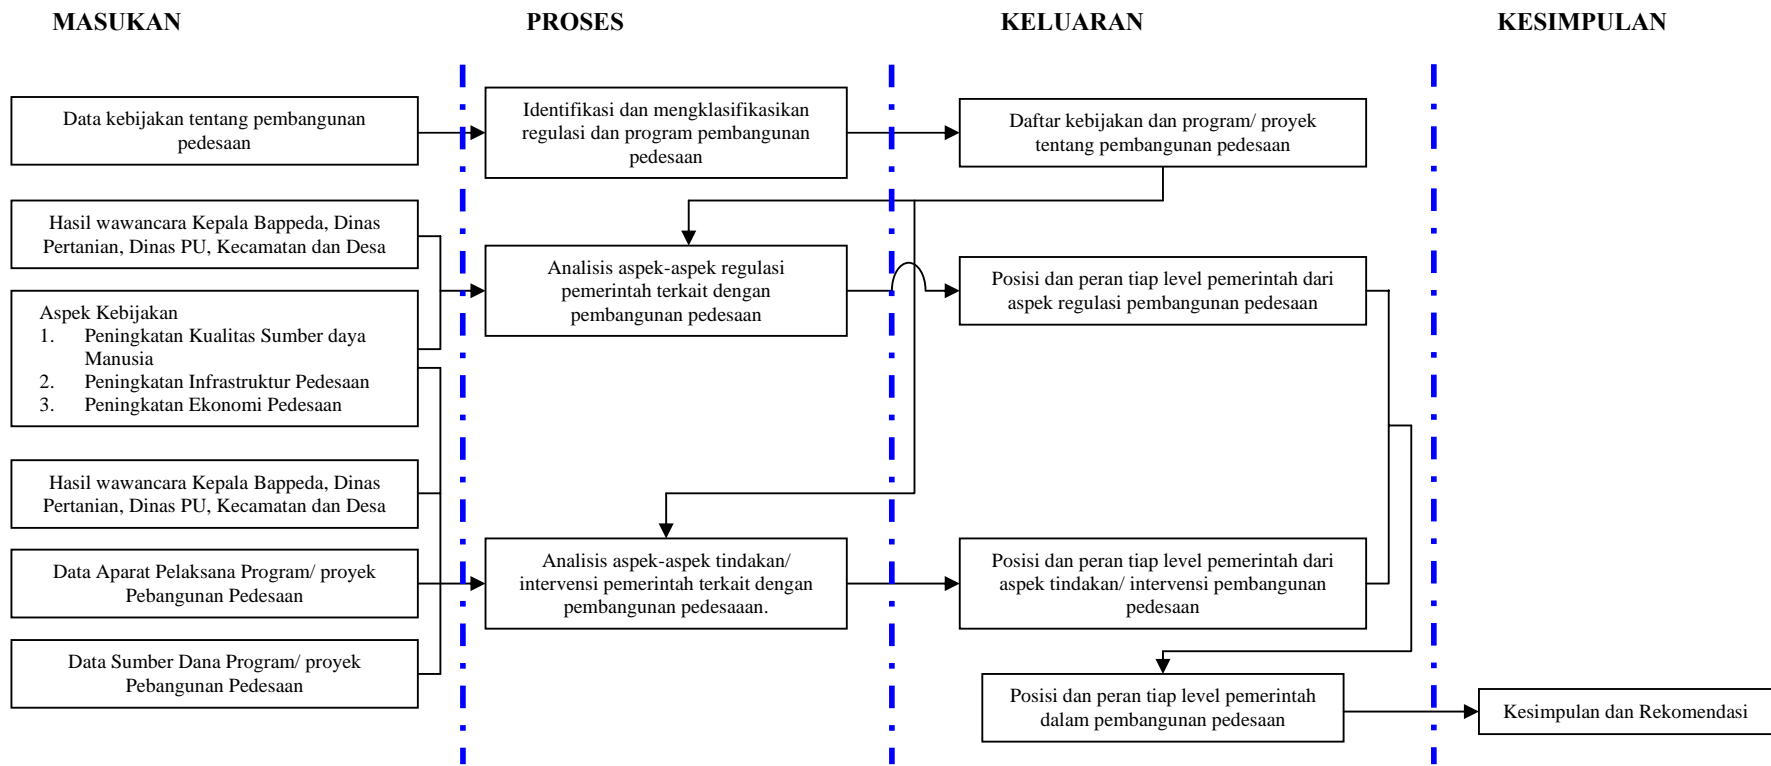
MASUKAN

PROSES

KELUARAN

KESIMPULAN

Data kebijakan tentang pembangunan pedesaan

Identifikasi dan mengklasifikasikan regulasi dan program pembangunan pedesaan

Daftar kebijakan dan program/ proyek tentang pembangunan pedesaan

Hasil wawancara Kepala Bappeda, Dinas Pertanian, Dinas PU, Kecamatan dan Desa

Analisis aspek-aspek regulasi pemerintah terkait dengan pembangunan pedesaan

Posisi dan peran tiap level pemerintah dari aspek regulasi pembangunan pedesaan

Aspek Kebijakan
1. Peningkatan Kualitas Sumber daya Manusia
2. Peningkatan Infrastruktur Pedesaan
3. Peningkatan Ekonomi Pedesaan

Hasil wawancara Kepala Bappeda, Dinas Pertanian, Dinas PU, Kecamatan dan Desa

Data Aparat Pelaksana Program/ proyek Pebangunan Pedesaan

Analisis aspek-aspek tindakan/ intervensi pemerintah terkait dengan pembangunan pedesaaan.

Posisi dan peran tiap level pemerintah dari aspek tindakan/ intervensi pembangunan pedesaan

Data Sumber Dana Program/ proyek Pebangunan Pedesaan

Posisi dan peran tiap level pemerintah dalam pembangunan pedesaan

Kesimpulan dan Rekomendasi